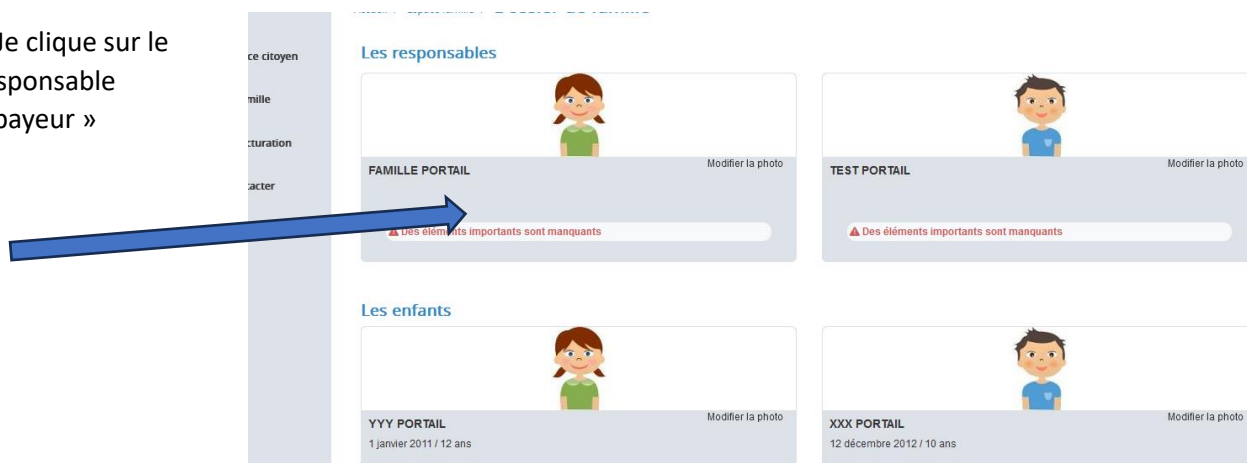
Je clique sur le
sponsable
payeur »

ce citoyen
mille
cturation
tacter

Les responsables

Modifier la photo
FAMILLE PORTAIL
Des éléments importants sont manquants

Modifier la photo
TEST PORTAIL
Des éléments importants sont manquants

Les enfants

Modifier la photo
YYY PORTAIL
1 janvier 2011 / 12 ans

Modifier la photo
XXX PORTAIL
12 décembre 2012 / 10 ans